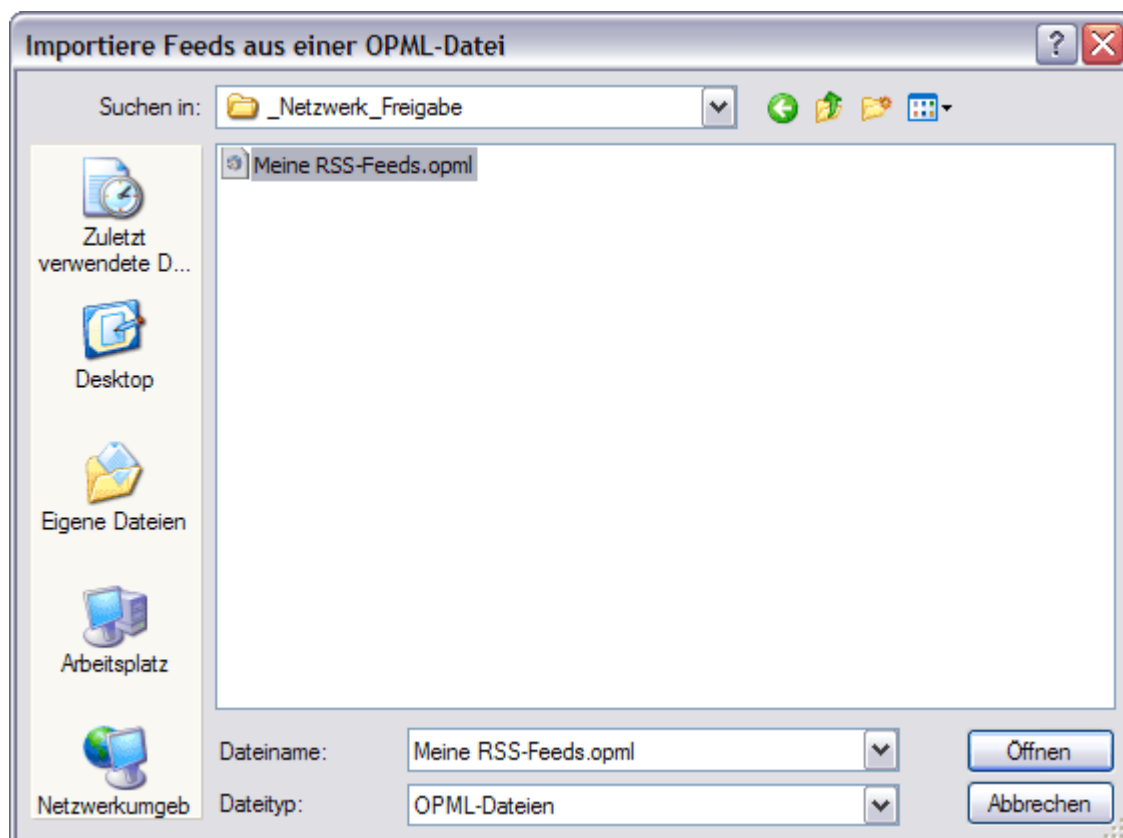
Importiere Feeds aus einer OPML-Datei

?

Suchen in: _Netzwerk_Freigabe

Zuletzt verwendete D...

Desktop

Eigene Dateien

Arbeitsplatz

Netzwerkumgeb

Meine RSS-Feeds.opml

Dateiname: Meine RSS-Feeds.opml

Dateityp: OPML-Dateien

Öffnen

Abbrechen